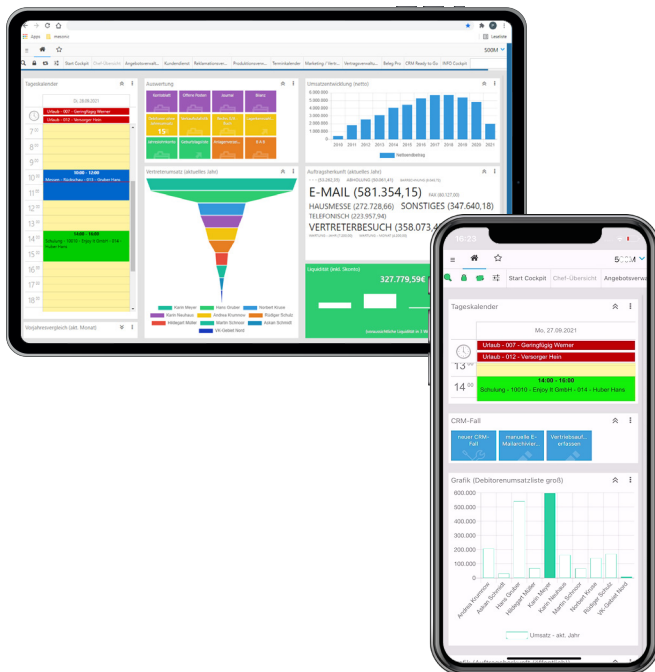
Apps
Leseliste
500M
Start Cockpit
Chef-Übersicht
Angebotsverwalt.
Kundendienst
Reklamationsve...
Produktionsverw...
Terminkalender
Marketing / Vertr...
Vertragsverwaltu...
Beleg Pro
CRM Ready to Go
INFO Cockpit

Tageskalender
Di, 28.09.2021
Urlaub - 007 - Geringfügig Werner
Urlaub - 012 - Versorger Hein
10:00 - 12:00
11:00 - 12:00
14:00 - 16:00
Schulung - 10010 - Enjoy It GmbH - 014 - Huber Hans

Auswertung
Kontakte
Offene Posten
Journal
Briefe
15
Umsatzentwicklung (6 Jahre)
2015 2016 2017 2018 2019 2020 2021
Vertreterumsatz (aktuelles Jahr)
Karin Meyer
Hans Gruber
Norbert Kruse
Karin Neuhaus
Andrea Krumnow
Rüdiger Schulz
Hildegart Müller
Martin Schmoll
Askan Schmidt
VK-Gebiet Nord
Auftragseingang (aktuelles Jahr)
E-MAIL (581.354,15)
HAUSMESSE (272.728,66)
SONSTIGES (347.640,18)
TELEFONISCH (223.957,94)
VERTRETERBESUCH (358.073,
Liquidität (inkl. Skonto)
327.779,59€
Vorjahresvergleich (akt. Monat)

500M
Start Cockpit
Chef-Übersicht
Angebotsverw
Tageskalender
Mo, 27.09.2021
Urlaub - 007 - Geringfügig Werner
Urlaub - 012 - Versorger Hein
13
14
14:00 - 16:00
Schulung - 10010 - Enjoy It GmbH - 014 - Huber Hans
CRM-Fall
neuer CRM-Fall
manuelle E-Mailarchivier...
Vertriebsauf... erfassen
Grafik (Debitorenumsatzliste groß)
600.000
500.000
400.000
300.000
200.000
100.000
0
Andrea Krumnow
Askan Schmidt
Hans Gruber
Hildegart Müller
Karin Meyer
Karin Neuhaus
Martin Schmoll
Norbert Kruse
Rüdiger Schulz
VK-Gebiet Nord
Umsatz - akt. Jahr